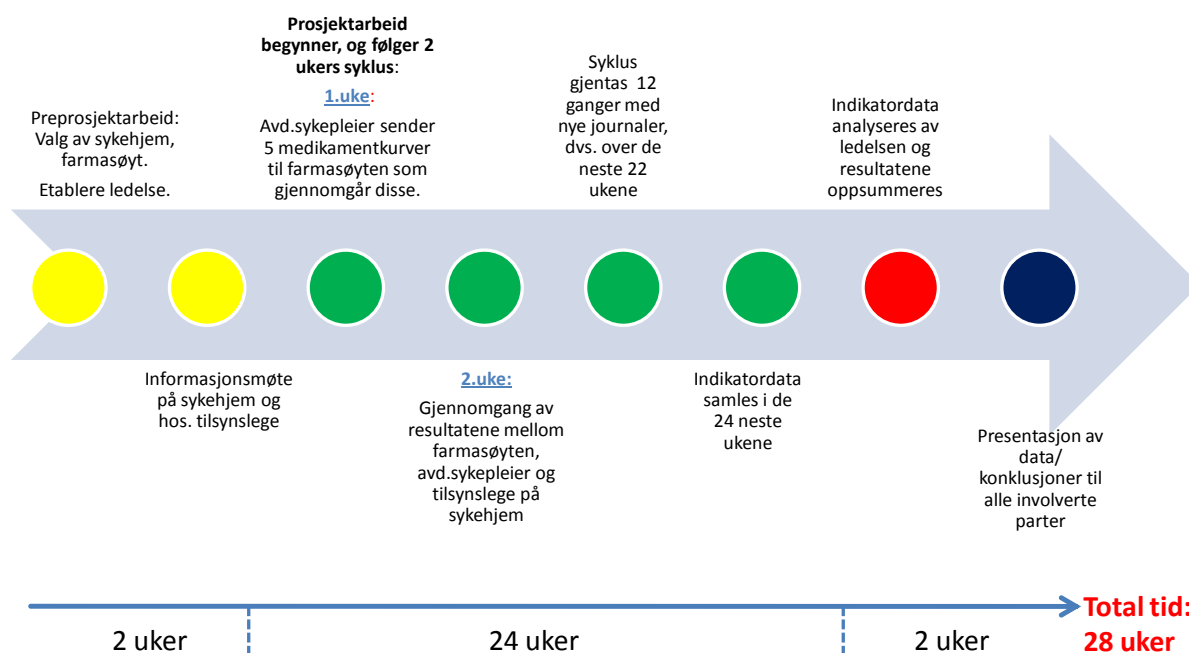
Preprosjektarbeid: Valg av sykehjem, farmasøyt.

Etablere ledelse.

Prosjektarbeid begynner, og følger 2 ukers syklus:

1.uke:

Avd.sykepleier sender 5 medikamentkurver til farmasøyten som gjennomgår disse.

Syklus gjentas 12 ganger med nye journaler, dvs. over de neste 22 ukene

Indikatordata analyseres av ledelsen og resultatene oppsummeres

Informasjonsmøte på sykehjem og hos. tilsynslege

2.uke:

Gjennomgang av resultatene mellom farmasøyten, avd.sykepleier og tilsynslege på sykehjem

Indikatordata samles i de 24 neste ukene

Presentasjon av data/ konklusjoner til alle involverte parter

2 uker

24 uker

2 uker

Total tid: 28 uker